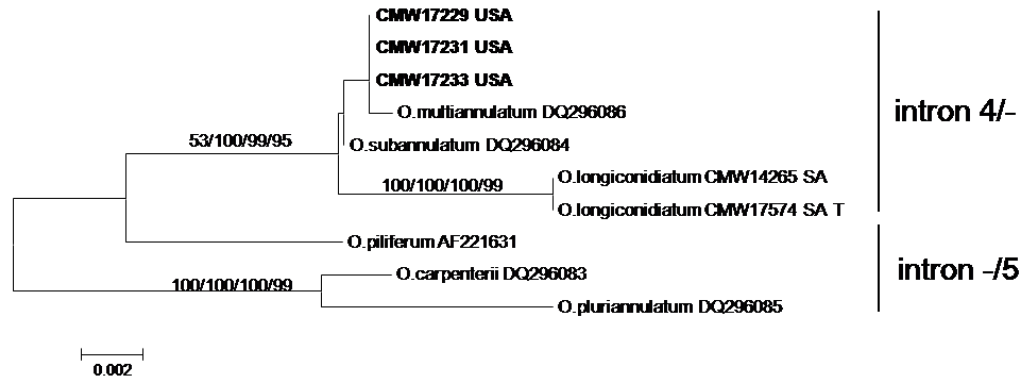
CMW17229 USA
CMW17231 USA
CMW17233 USA
O.multiannulatum DQ296086
O.subannulatum DQ296084
53/100/99/95
100/100/100/99
O.longiconidiatum CMW14265 SA
O.longiconidiatum CMW17574 SA T
intron 4/-
O.piliferum AF221631
100/100/100/99
O.carpenterii DQ296083
O.pluriannulatum DQ296085
intron -/5
0.002